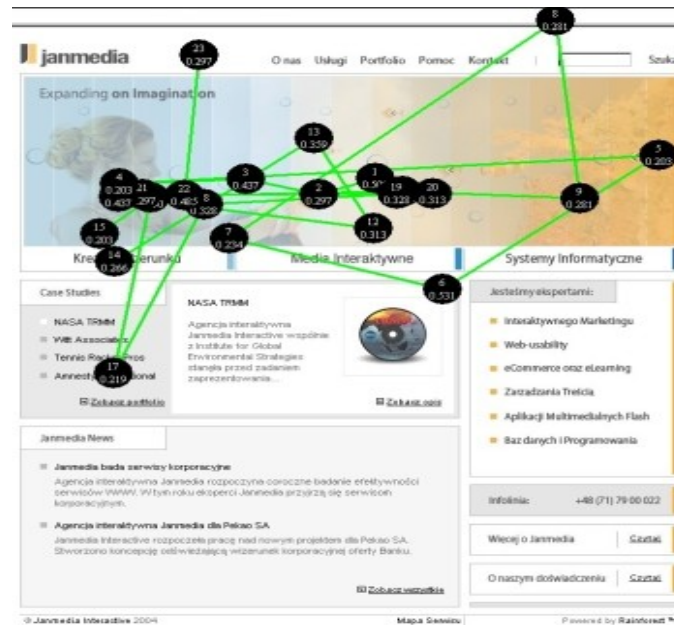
janmedia

O nas Usługi Portfolio Pomoc Kontakt Szuk

Expanding on Imagination

8 0.281

23 0.297

13 0.359

5 0.283

3 0.437

1 0.5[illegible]

19 0.328

20 0.313

4 0.203 0.433

21 297

22 0.485

8 0.328

2 0.297

9 0.281

12 0.313

15 0.203

7 0.234

14 0.266

Kre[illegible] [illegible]erunku

Media Interaktywne

Systemy Informatyczne

6 0.531

Case Studies

NASA TRMM

Witt Associates

Tennis Rec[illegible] Pros

Amnest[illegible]onal

17 0.219

Zobacz portfolio

NASA TRMM

Agencja interaktywna Janmedia Interactive wspólnie z Institute for Global Environmental Strategies stanęła przed zadaniem zaprezentowania...

Zobacz opis

Jesteśmy ekspertami:

Interaktywnego Marketingu

Web-usability

eCommerce oraz eLearning

Zarządzania Treścią

Aplikacji Multimedialnych Flash

Baz danych i Programowania

Janmedia News

Janmedia bada serwisy korporacyjne

Agencja interaktywna Janmedia rozpoczyna coroczne badanie efektywności serwisów WWW. W tym roku eksperci Janmedia przyjrzą się serwisom korporacyjnym.

Agencja interaktywna Janmedia dla Pekao SA

Janmedia Interactive rozpoczęła pracę nad nowym projektem dla Pekao SA. Stworzono koncepcję odświeżającą wizerunek korporacyjnej oferty Banku.

Zobacz wszystkie

Infolinia: +48 (71) 79 00 022

Więcej o Janmedia Czytaj

O naszym doświadczeniu Czytaj

© Janmedia Interactive 2004

Mapa Serwisu

Powered by Rainforest™